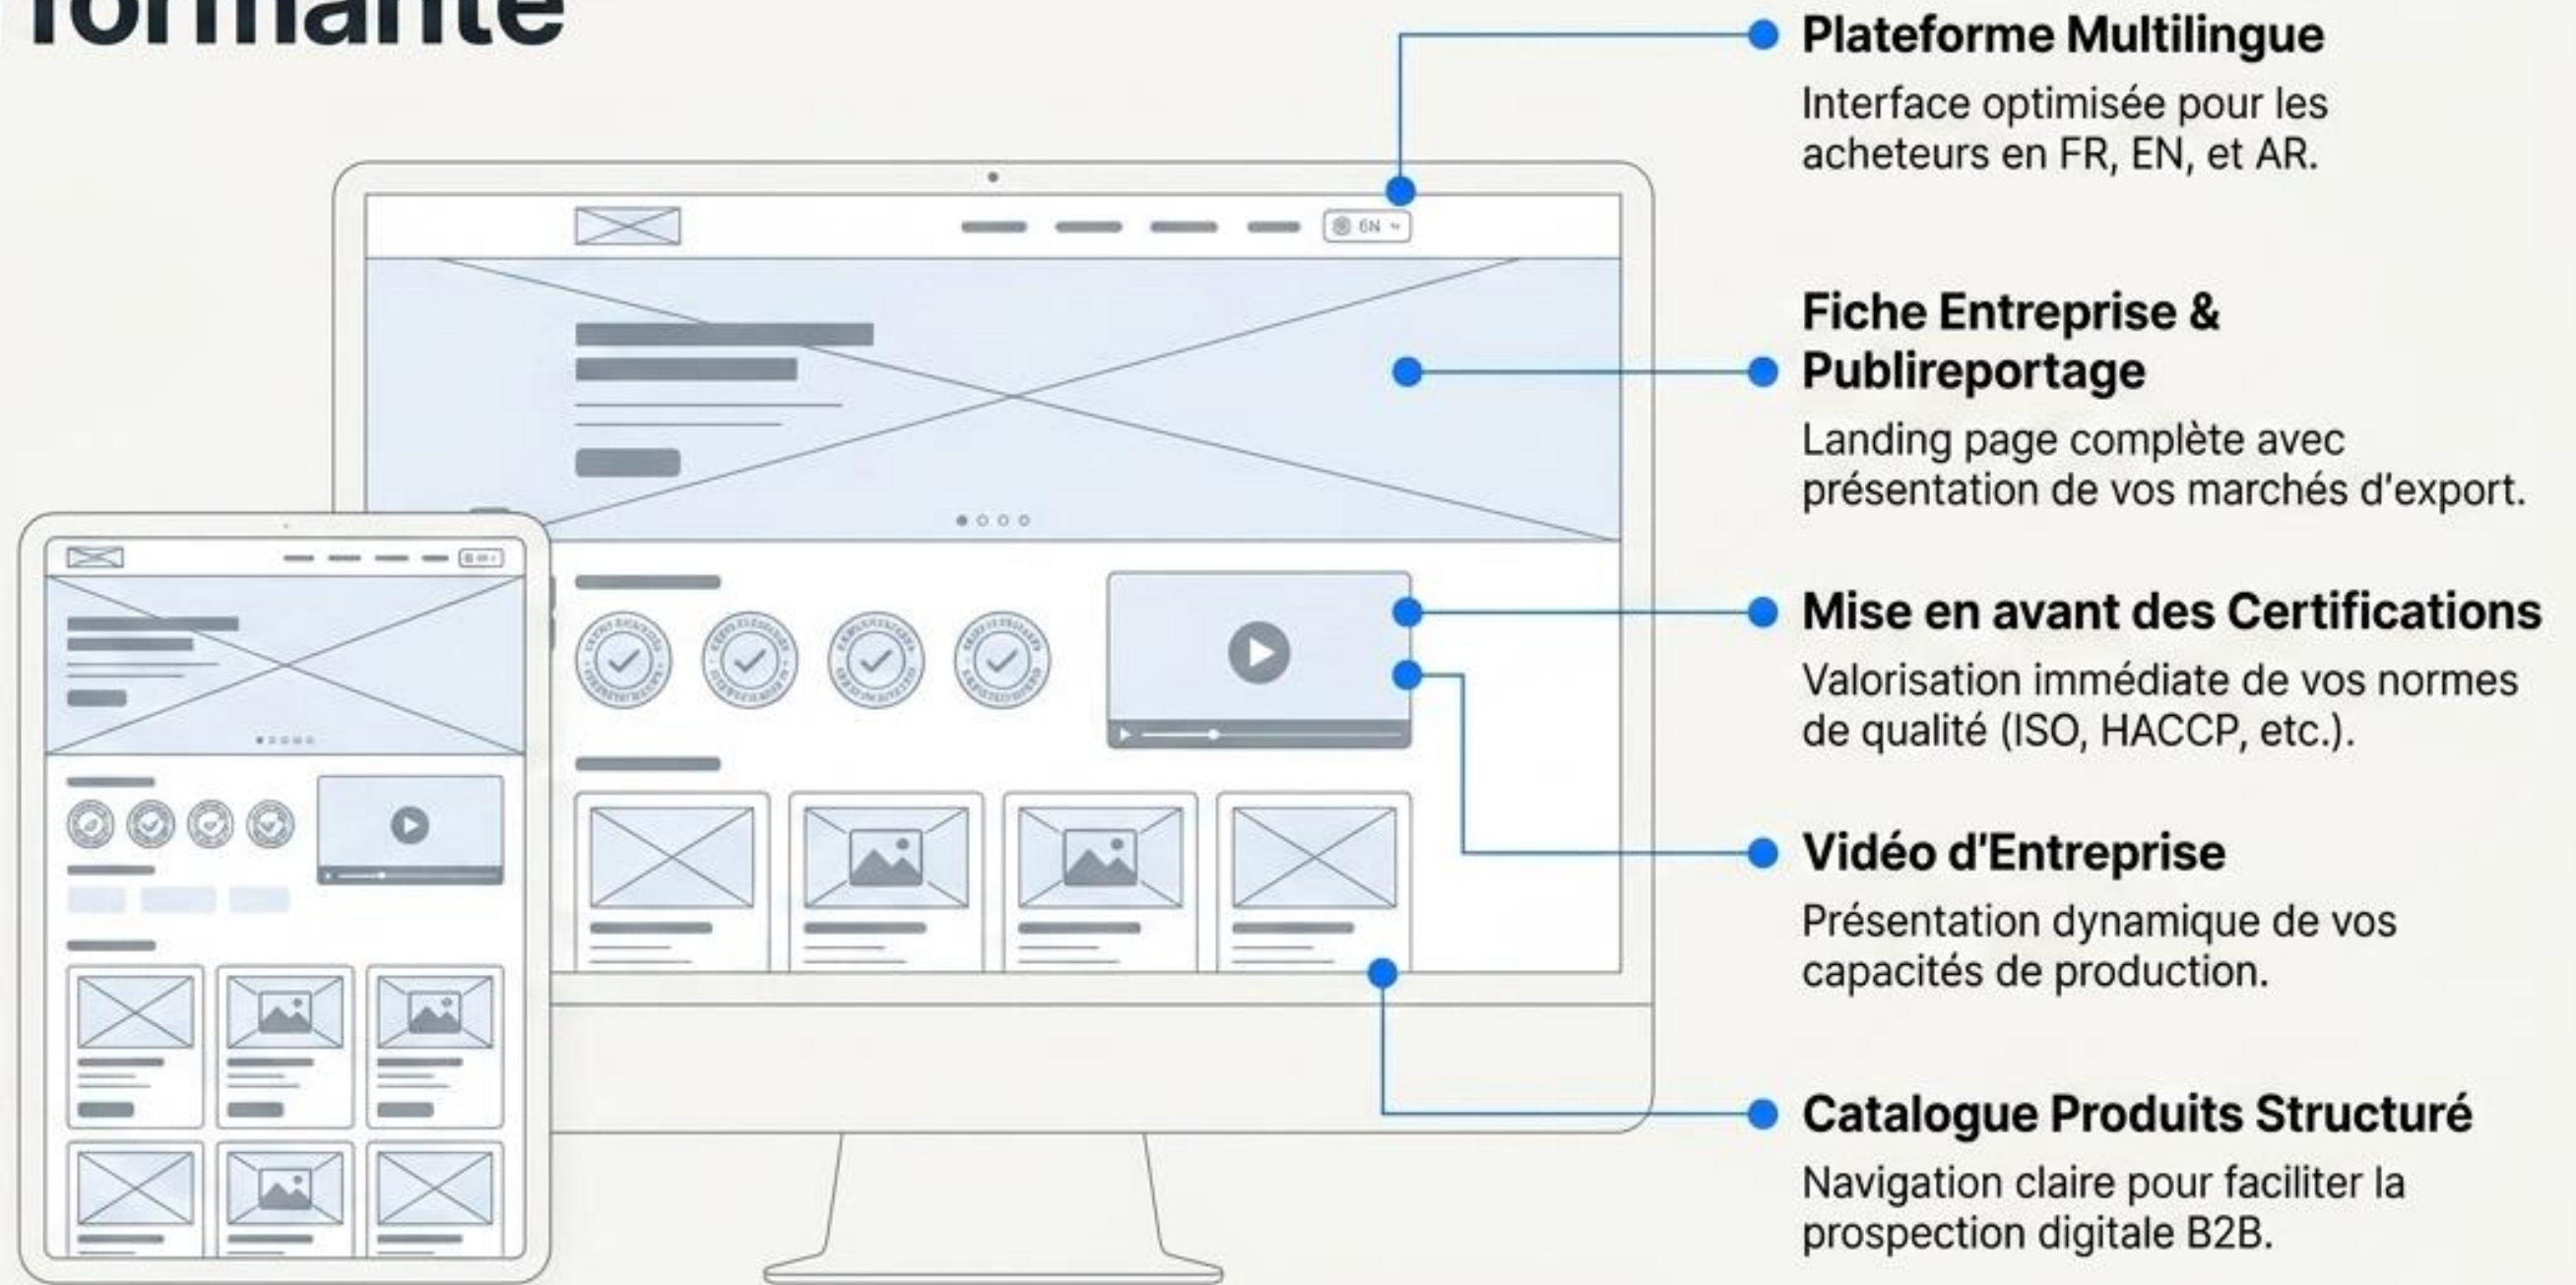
formante

EN

Plateforme Multilingue

Interface optimisée pour les acheteurs en FR, EN, et AR.

Fiche Entreprise & Publireportage

Landing page complète avec présentation de vos marchés d'export.

Mise en avant des Certifications

Valorisation immédiate de vos normes de qualité (ISO, HACCP, etc.).

Vidéo d'Entreprise

Présentation dynamique de vos capacités de production.

Catalogue Produits Structuré

Navigation claire pour faciliter la prospection digitale B2B.